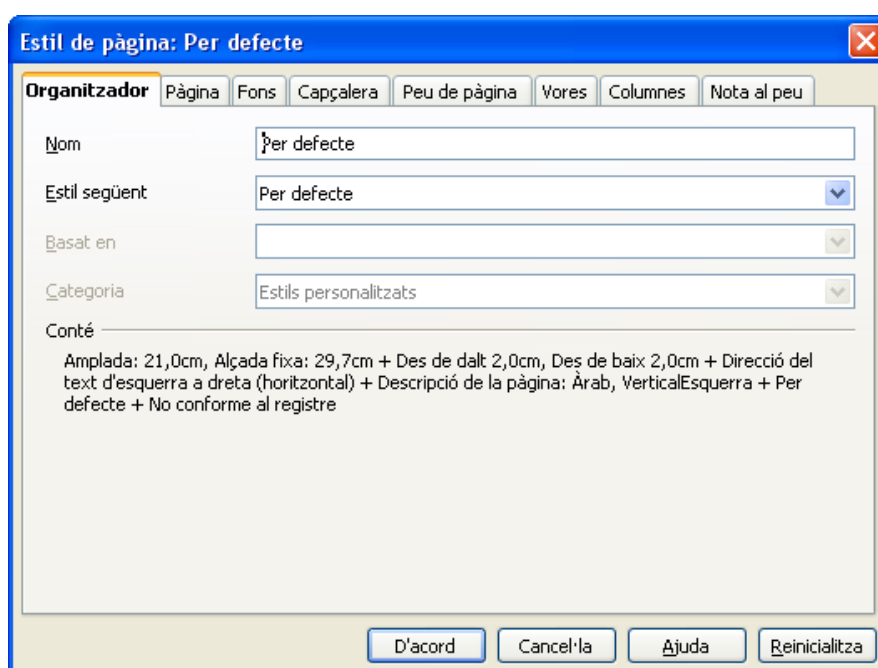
Estil de pàgina: Per defecte

Organitzador | Pàgina | Fons | Capçalera | Peu de pàgina | Vores | Columnes | Nota al peu

Nom
Per defecte

Estil següent
Per defecte

Basat en

Categoria
Estils personalitzats

Conté

Amplada: 21,0cm, Alçada fixa: 29,7cm + Des de dalt 2,0cm, Des de baix 2,0cm + Direcció del text d'esquerra a dreta (horitzontal) + Descripció de la pàgina: Àrab, VerticalEsquerra + Per defecte + No conforme al registre

D'acord | Cancel·la | Ajuda | Reinicialitza